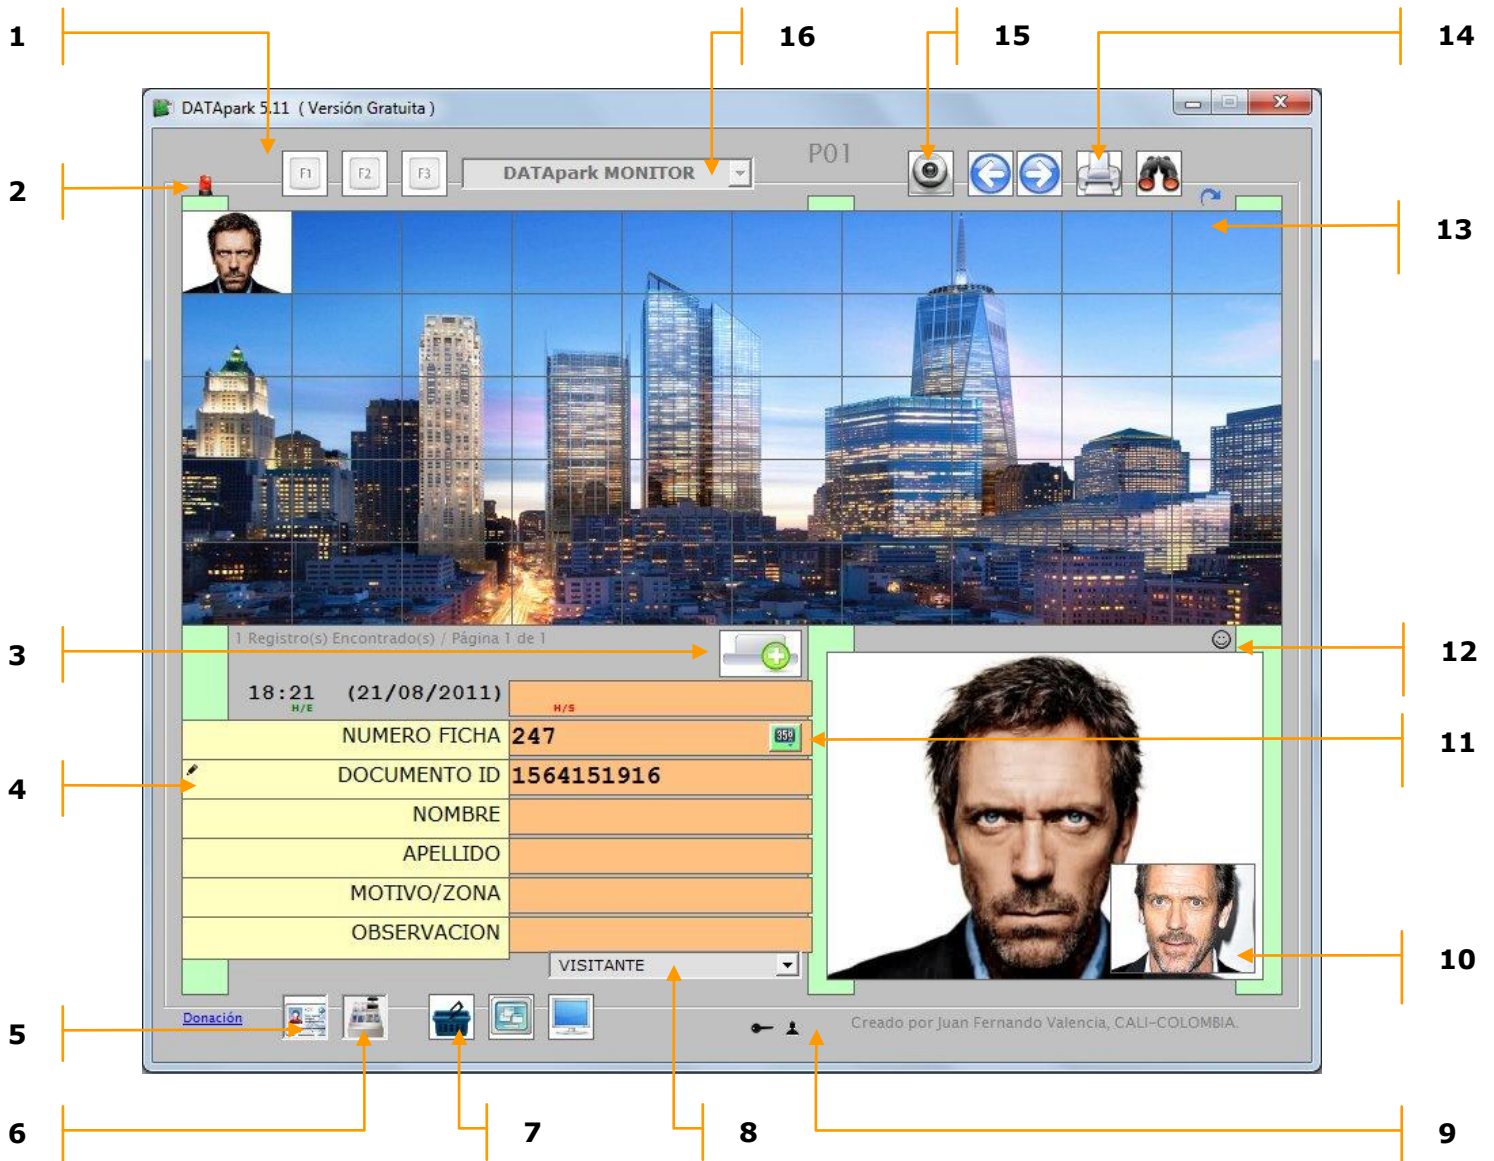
1

16

15

14

DATApark 5.11 ( Versión Gratuita )

2

F1 F2 F3 DATApark MONITOR

P01

13

3

1 Registro(s) Encontrado(s) / Página 1 de 1

12

18:21 (21/08/2011)
H/E
H/S

11

NUMERO FICHA 247

4

DOCUMENTO ID 1564151916

NOMBRE

APELLIDO

MOTIVO/ZONA

OBSERVACION

10

VISITANTE

5

Donación

Creado por Juan Fernando Valencia, CALI-COLOMBIA.

6

7

8

9